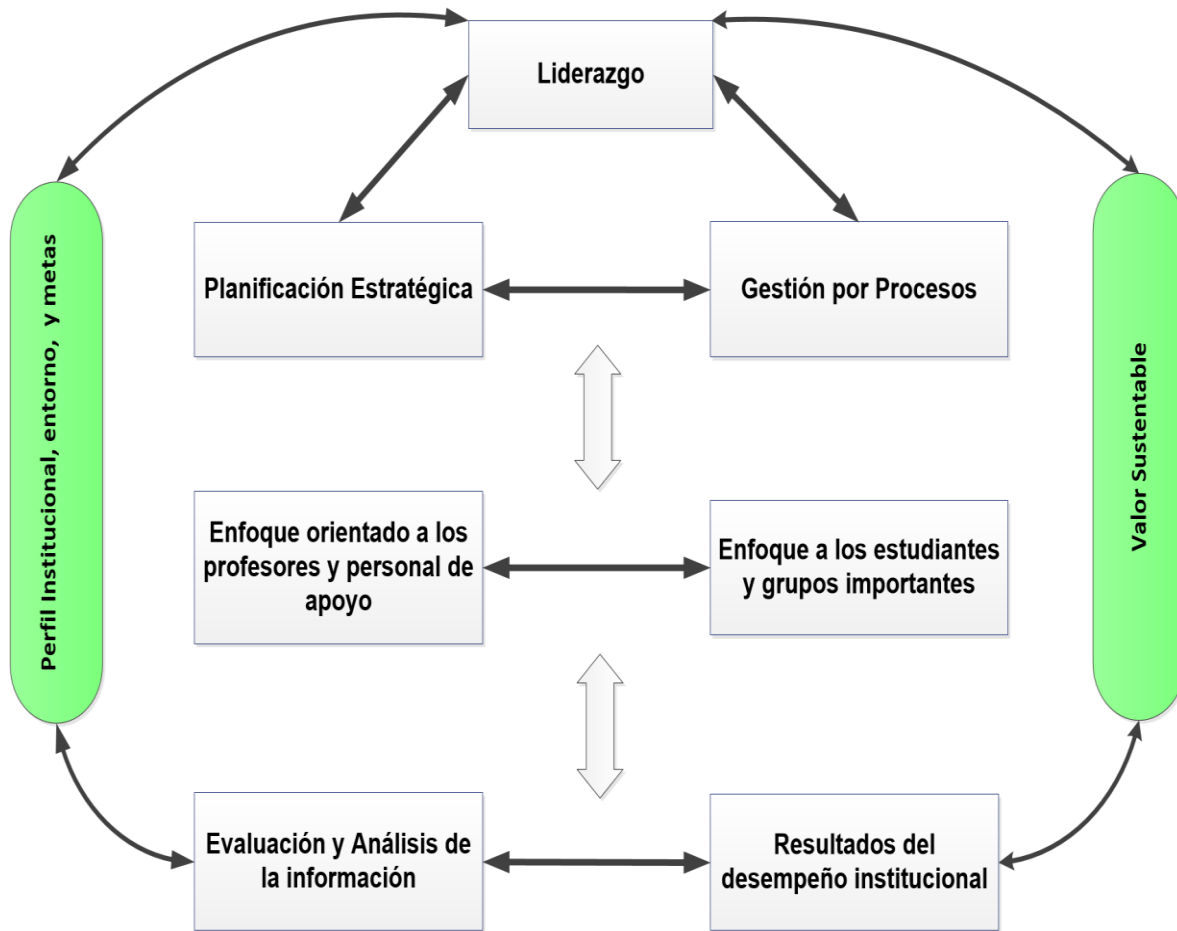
Liderazgo

Perfil Institucional, entorno, y metas

Planificación Estratégica

Gestión por Procesos

Valor Sustentable

Enfoque orientado a los profesores y personal de apoyo

Enfoque a los estudiantes y grupos importantes

Evaluación y Análisis de la información

Resultados del desempeño institucional